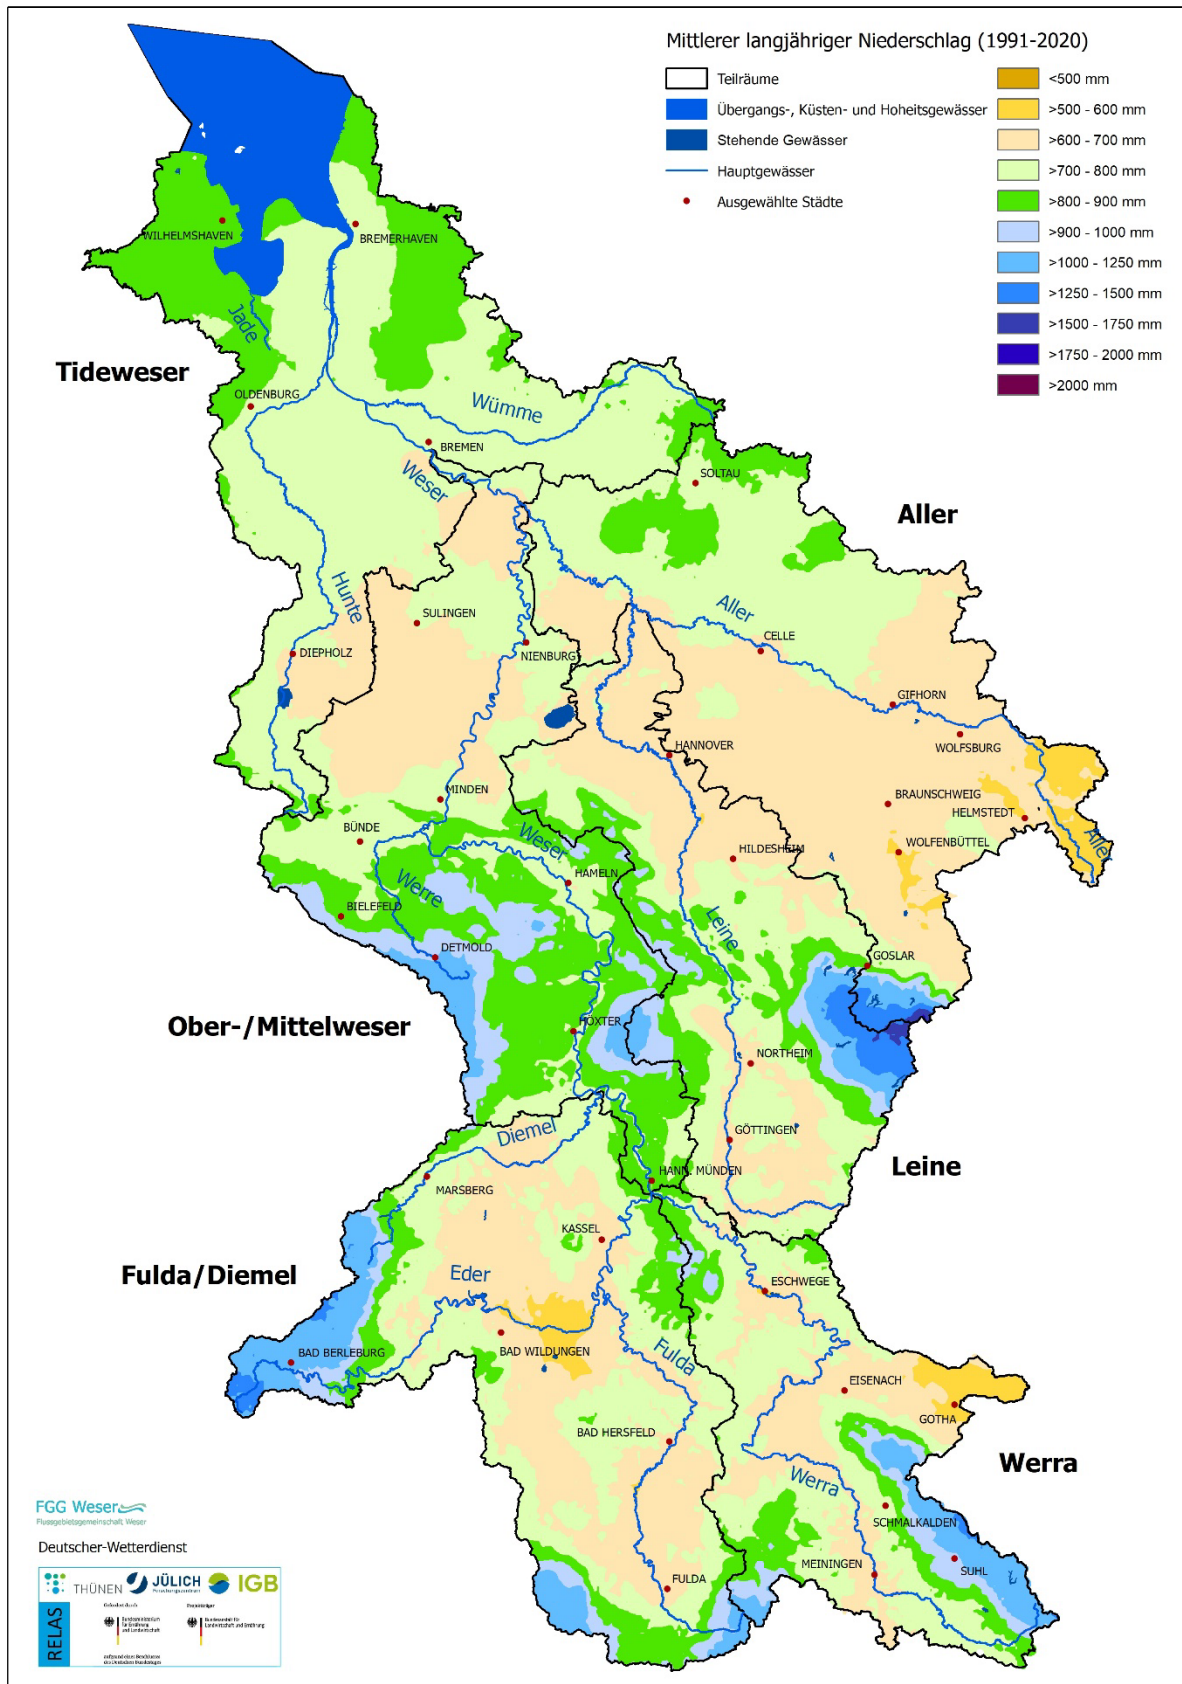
Mittlerer langjähriger Niederschlag (1991-2020)

Teilräume
Übergangs-, Küsten- und Hoheitsgewässer
Stehende Gewässer
Hauptgewässer
Ausgewählte Städte

<500 mm
>500 - 600 mm
>600 - 700 mm
>700 - 800 mm
>800 - 900 mm
>900 - 1000 mm
>1000 - 1250 mm
>1250 - 1500 mm
>1500 - 1750 mm
>1750 - 2000 mm
>2000 mm

Tideweser
WILHELMSHAVEN
BREMERHAVEN
Jade
OLDENBURG
Wümme
BREMEN
Weser
SOLTAU
Aller
Hunte
SULINGEN
Aller
CELLE
DIEPHOLZ
NIENBURG
GIFHORN
HANNOVER
WOLFSBURG
BRAUNSCHWEIG
HELMSTEDT
MINDEN
BÜNDE
Weser
WOLFENBÜTTEL
HILDESHEIM
Aller
HAMELN
Werre
BIELEFELD
Leine
DETMOLD
GOSLAR
Ober-/Mittelweser
HÖXTER
NORTHEIM
GÖTTINGEN
Diemel
Leine
HANN. MÜNDEN
MARSBERG
KASSEL
Fulda/Diemel
Eder
ESCHWEGE
BAD BERLEBURG
BAD WILDUNGEN
Fulda
EISENACH
GOTHA
BAD HERSFELD
Werra
Werra
SCHMALKALDEN
MEININGEN
SUHL
FULDA

FGG Weser
Flussgebietsgemeinschaft Weser
Deutscher-Wetterdienst
THÜNEN
JÜLICH
IGB
RELAS
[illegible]